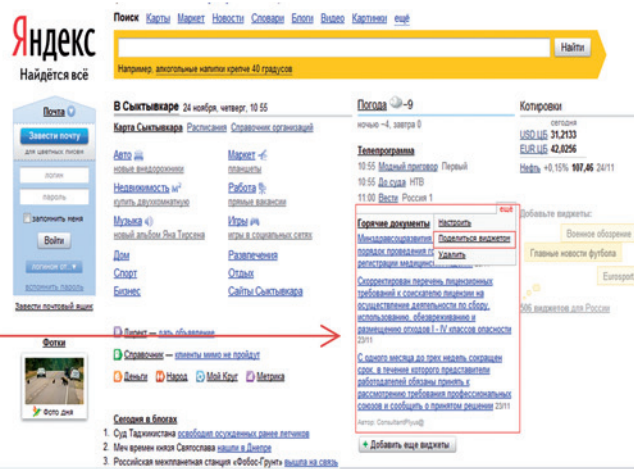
Яндекс
Найдётся всё

Поиск Карты Маркет Новости Словари Блоги Видео Картинки ещё

Найти

Например, алкогольные напитки крепче 40 градусов

Почта
Завести почту
для цветных писем
логин
пароль
запомнить меня
Войти
логином от...
вспомнить пароль
Завести почтовый ящик

Фотки
Фото дня

В Сыктывкаре 24 ноября, четверг, 10 55
Карта Сыктывкара Расписания Справочник организаций

Авто
новые внедорожники
Недвижимость
купить двухкомнатную
Музыка
новый альбом Яна Тирсена
Дом
Спорт
Бизнес

Маркет
планшеты
Работа
прямые вакансии
Игры
игры в социальных сетях
Развлечения
Отдых
Сайты Сыктывкара

Директ — дать объявление
Справочник — клиенты мимо не пройдут
Деньги Народ Мой Круг Метрика

Сегодня в блогах
1. Суд Таджикистана освободил осужденных ранее летчиков
2. Меч времен князя Святослава нашли в Днепре
3. Российская межпланетная станция «Фобос-Грунт» вышла на связь

Погода −9
ночью −4, завтра 0

Телепрограмма
10:55 Модный приговор Первый
10:55 До суда НТВ
11:00 Вести Россия 1

ещё
Горячие документы Настроить
Поделиться виджетом
Удалить
Минздравсоцразвития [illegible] порядок проведения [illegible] регистрации медицинск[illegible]

Скорректирован перечень лицензионных требований к соискателю лицензии на осуществление деятельности по сбору, использованию, обезвреживанию и размещению отходов I - IV классов опасности 23/11

С одного месяца до трех недель сокращен срок, в течение которого представители работодателей обязаны принять к рассмотрению требования профессиональных союзов и сообщить о принятом решении 23/11

Автор: ConsultantPlus®

+ Добавить еще виджеты

Котировки
сегодня
USD ЦБ 31,2133
EUR ЦБ 42,0256
Нефть +0,15% 107,46 24/11

Добавьте виджеты:
Военное обозрение
Главные новости футбола
Europort
506 виджетов для России